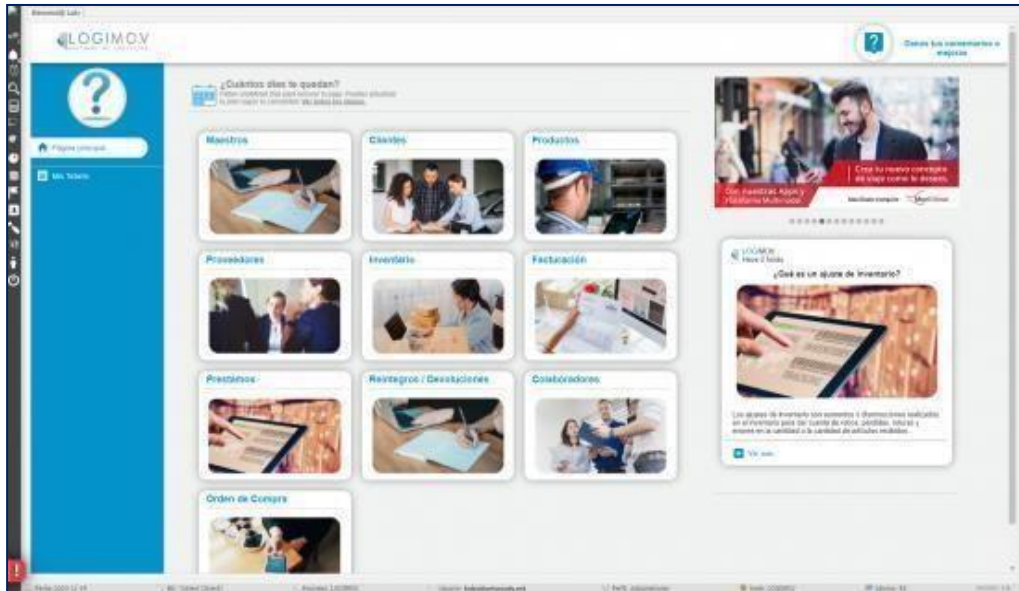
Bienvenid@ Luis

LOGIMOV

Danos tus comentarios o mejoras

Página principal

Mis Tickets

¿Cuántos días te quedan?
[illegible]

Maestros

Clientes

Productos

Proveedores

Inventario

Facturación

Prestamos

Reintegros / Devoluciones

Colaboradores

Orden de Compra

Con nuestras Apps y Plataforma Multinube

Crea tu nuevo concepto de viaje como lo deseas.

LOGIMOV
How 2 tools

¿Qué es un ajuste de inventario?

Los ajustes de inventario son aumentos o disminuciones realizados en el inventario para dar cuenta de robos, pérdidas, roturas y errores en la cantidad o la calidad de artículos recibidos.

Ver más